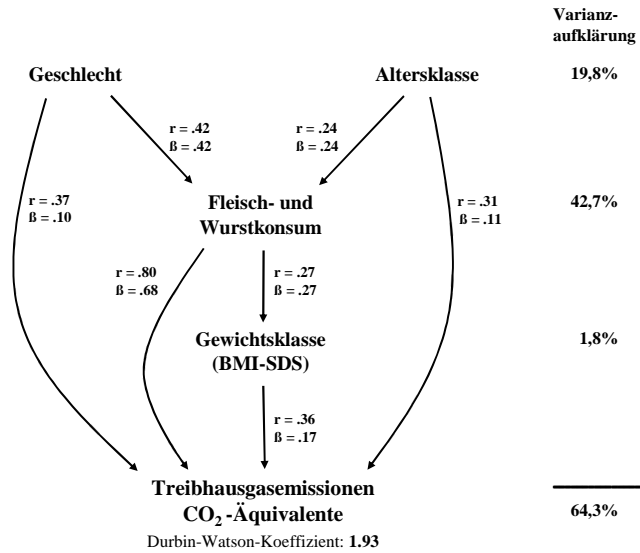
Varianzaufklärung

Geschlecht

Altersklasse

19,8%

r = .42
ß = .42

r = .24
ß = .24

r = .37
ß = .10

Fleisch- und Wurstkonsum

r = .31
ß = .11

42,7%

r = .80
ß = .68

r = .27
ß = .27

Gewichtsklasse (BMI-SDS)

1,8%

r = .36
ß = .17

Treibhausgasemissionen $CO_2$ -Äquivalente

64,3%

Durbin-Watson-Koeffizient: **1.93**